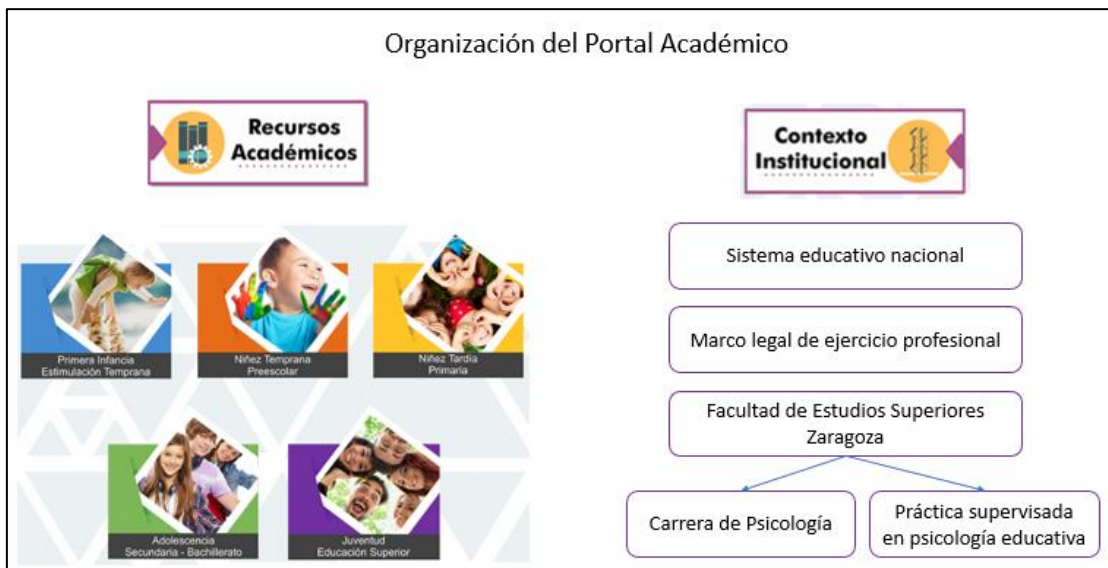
Organización del Portal Académico

Recursos Académicos

Contexto Institucional

Primera Infancia
Estimulación Temprana

Niñez Temprana
Preescolar

Niñez Tardía
Primaria

Adolescencia
Secundaria - Bachillerato

Juventud
Educación Superior

Sistema educativo nacional

Marco legal de ejercicio profesional

Facultad de Estudios Superiores Zaragoza

Carrera de Psicología

Práctica supervisada en psicología educativa